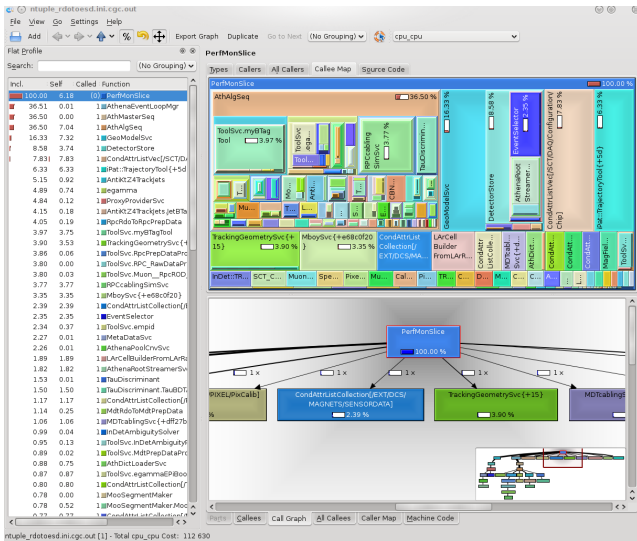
ntuple_rdotoesd.ini.cgc.out

File View Go Settings Help

Add Export Graph Duplicate Go to Next (No Grouping) cpu_cpu

Flat Profile

Search: (No Grouping)

| Incl. | Self | Called | Function |
|---|---|---|---|
| 100.00 | 6.18 | (0) | PerfMonSlice |
| 36.51 | 0.01 | 1 | AthenaEventLoopMgr |
| 36.50 | 0.00 | 1 | AthMasterSeq |
| 36.50 | 7.04 | 1 | AthAlgSeq |
| 16.33 | 0.72 | 1 | GeoModelSvc |
| 8.58 | 3.74 | 1 | DetectorStore |
| 7.83 | 7.83 | 1 | CondAttrListVec[/SCT/D/ |
| 6.33 | 6.33 | 1 | Pat::TrajectoryTool{+5d |
| 5.18 | 5.14 | 1 | AntiKtZ4Trackjets |
| 4.89 | 0.74 | 1 | egamma |
| 4.84 | 0.12 | 1 | ProxyProviderSvc |
| 4.15 | 0.18 | 1 | AntiKtZ4Trackjets JetBTa |
| 4.05 | 0.19 | 1 | RpcRdoToPrepData |
| 3.97 | 3.75 | 1 | ToolSvc.myBTagTool |
| 3.90 | 3.53 | 1 | TrackingGeometrySvc{+15 |
| 3.86 | 0.06 | 1 | ToolSvc.RpcPrepDataPro |
| 3.81 | 0.10 | 1 | RpcRawDataPr |
| 3.80 | 0.03 | 1 | ToolSvc.Muon__RpcROD |
| 3.77 | 3.77 | 1 | RPCcablingSimSvc |
| 3.35 | 3.35 | 1 | MboySvc{+e68cf20} |
| 2.39 | 2.39 | 1 | CondAttrListCollection[/ |
| 2.35 | 2.35 | 1 | EventSelector |
| 2.34 | 0.37 | 1 | ToolSvc.empid |
| 2.27 | 0.01 | 1 | MetaDataSvc |
| 2.26 | 0.01 | 1 | AthenaPoolCnvSvc |
| 1.89 | 1.89 | 1 | LArCellBuilderFromLArRa |
| 1.82 | 1.82 | 1 | AthenaRootStreamerSvc |
| 1.53 | 0.01 | 1 | TauDiscriminant |
| 1.50 | 1.37 | 1 | TauDiscriminant.TauBDT |
| 1.17 | 1.17 | 1 | CondAttrListCollection[/ |
| 1.14 | 0.25 | 1 | MdtRdoToMdtPrepData |
| 1.06 | 1.06 | 1 | MDTcablingSvc{+dff27b |
| 1.00 | 0.18 | 1 | InDetAmbiguitySolver |
| 0.95 | 0.13 | 1 | ToolSvc.InDetAmbiguityF |
| 0.92 | 0.02 | 1 | ToolSvc.MdtPrepDataPro |
| 0.88 | 0.75 | 1 | AthDictLoaderSvc |
| 0.82 | 0.10 | 1 | ToolSvc.egammaEPiBoo |
| 0.80 | 0.80 | 1 | CondAttrListCollection[/ |
| 0.78 | 0.00 | 1 | MooSegmentMaker |
| 0.78 | 0.52 | 1 | MooSegmentMaker.Moo |

PerfMonSlice

Types Callers All Callers Callee Map Source Code

PerfMonSlice 100.00 %
AthAlgSeq 36.50 %
ToolSvc.myBTag Tool 3.97 %
RPCcabling SimSvc
TauDiscrimm
GeoModelSvc 16.33 %
DetectorStore 8.58 %
EventSelector 2.35 %
AthenaRoot Streamer
CondAttrListVec[/SCT/DAQ/Configuration/Chip] 7.83 %
Pat::TrajectoryTool{+5d} 6.33 %
TrackingGeometrySvc{+15} 3.90 %
MboySvc{+e68cf20} 3.35 %
CondAttrList Collection[/EXT/DCS/MA...
LArCell Builder FromLArR...
InDet::TR... SCT_C... Musn... Spe... Pixe... Muon...

PerfMonSlice 100.00 %
1 x
PIXEL/PixCalib]
CondAttrListCollection[/EXT/DCS/MAGNETS/SENSORDATA] 2.39 %
TrackingGeometrySvc{+15} 3.90 %
MDTcablingS

Parts Callees Call Graph All Callees Caller Map Machine Code

ntuple_rdotoesd.ini.cgc.out [1] - Total cpu_cpu Cost: 112 630